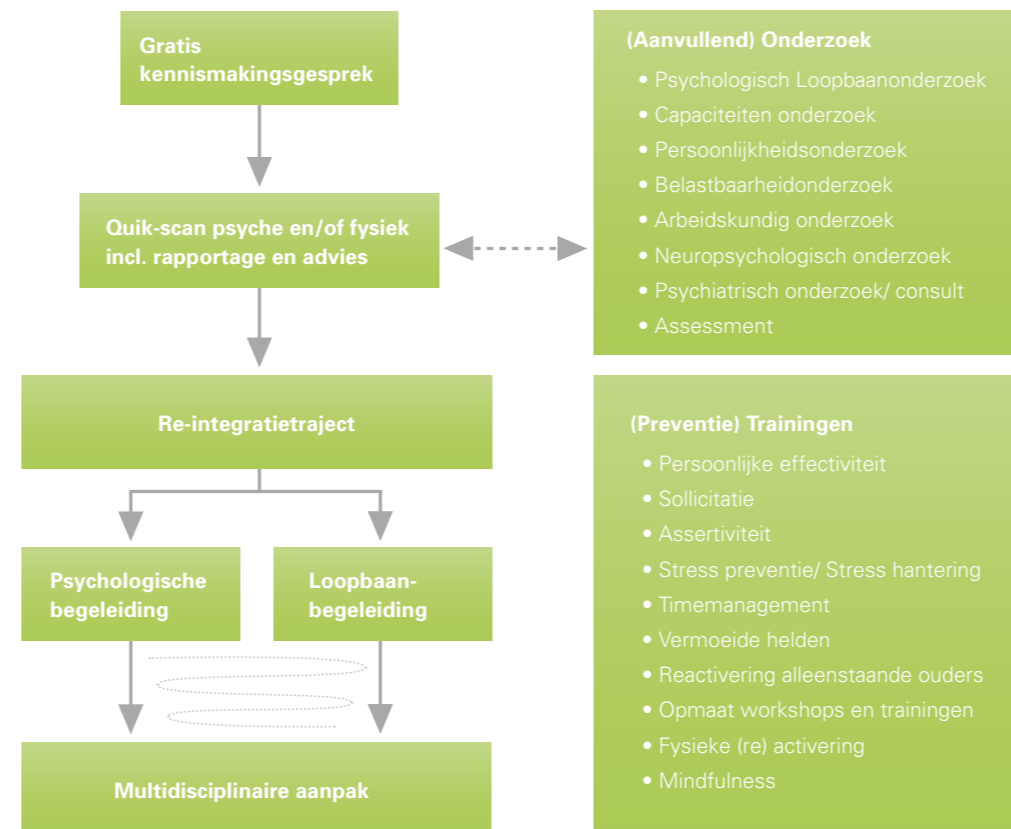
Gratis kennismakingsgesprek

Quik-scan psyche en/of fysiek incl. rapportage en advies

Re-integratietraject

Psychologische begeleiding

Loopbaan-begeleiding

Multidisciplinaire aanpak

(Aanvullend) Onderzoek
- Psychologisch Loopbaanonderzoek
- Capaciteiten onderzoek
- Persoonlijkheidsonderzoek
- Belastbaarheidonderzoek
- Arbeidskundig onderzoek
- Neuropsychologisch onderzoek
- Psychiatrisch onderzoek/ consult
- Assessment

(Preventie) Trainingen
- Persoonlijke effectiviteit
- Sollicitatie
- Assertiviteit
- Stress preventie/ Stress hantering
- Timemanagement
- Vermoeide helden
- Reactivering alleenstaande ouders
- Opmaat workshops en trainingen
- Fysieke (re) activering
- Mindfulness